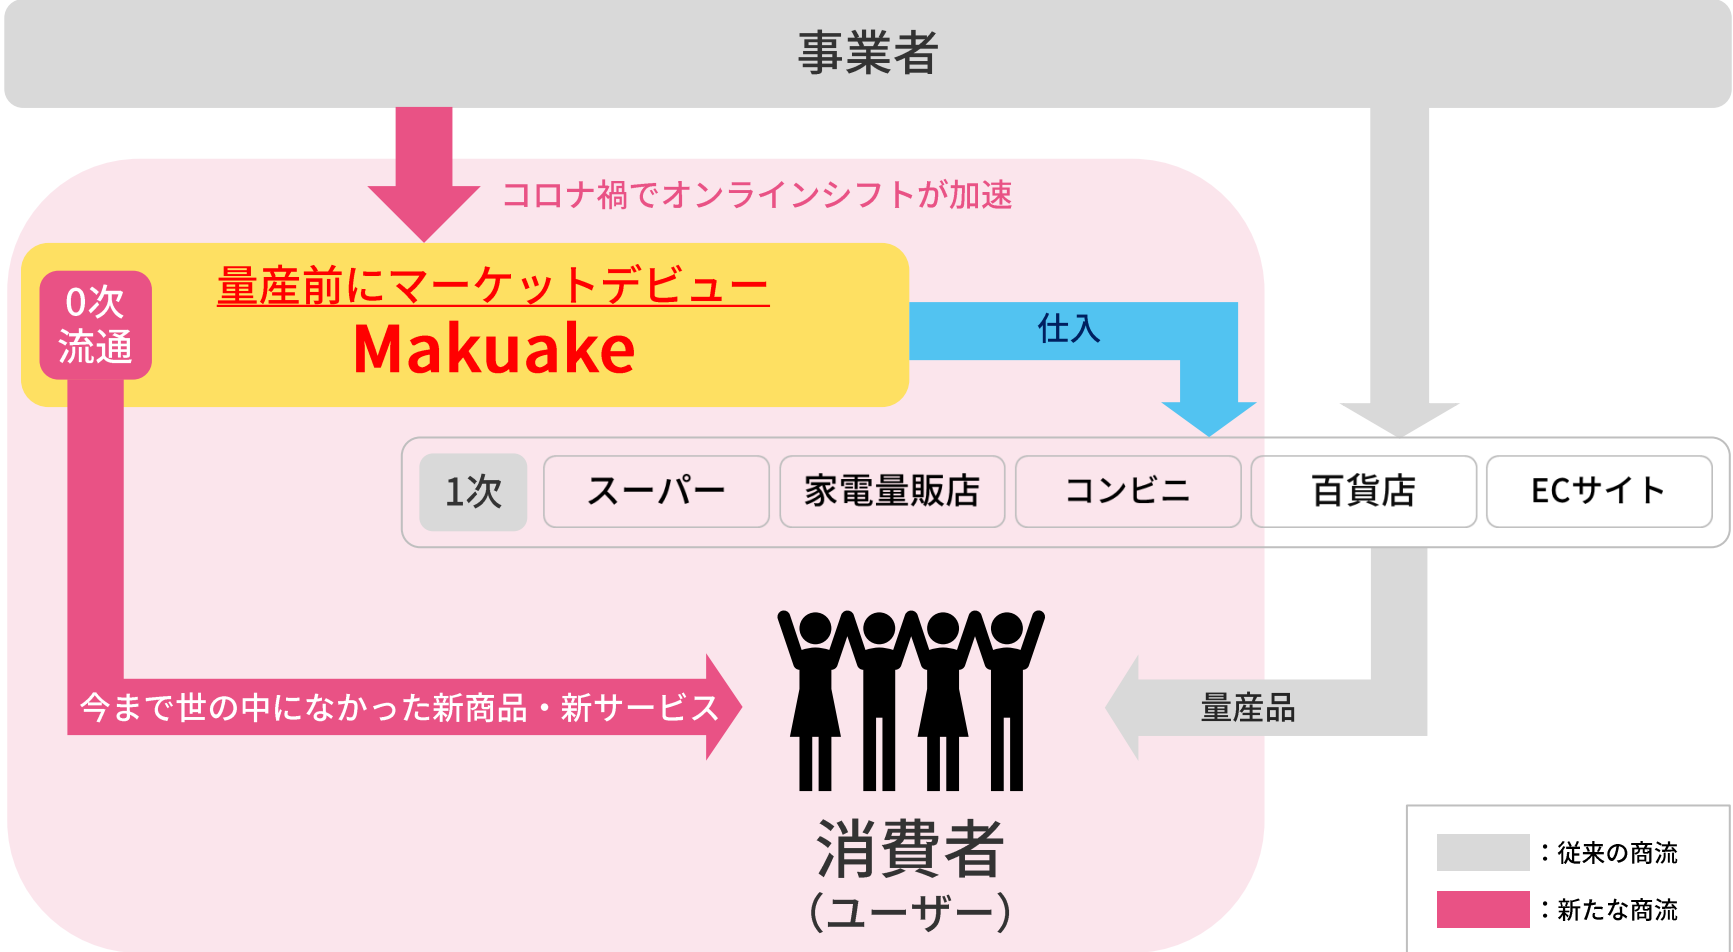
事業者

コロナ禍でオンラインシフトが加速

0次
流通

量産前にマーケットデビュー
Makuake

仕入

| 1次 | スーパー | 家電量販店 | コンビニ | 百貨店 | ECサイト |
|---|---|---|---|---|---|

今まで世の中になかった新商品・新サービス

量産品

消費者
(ユーザー)

：従来の商流
：新たな商流